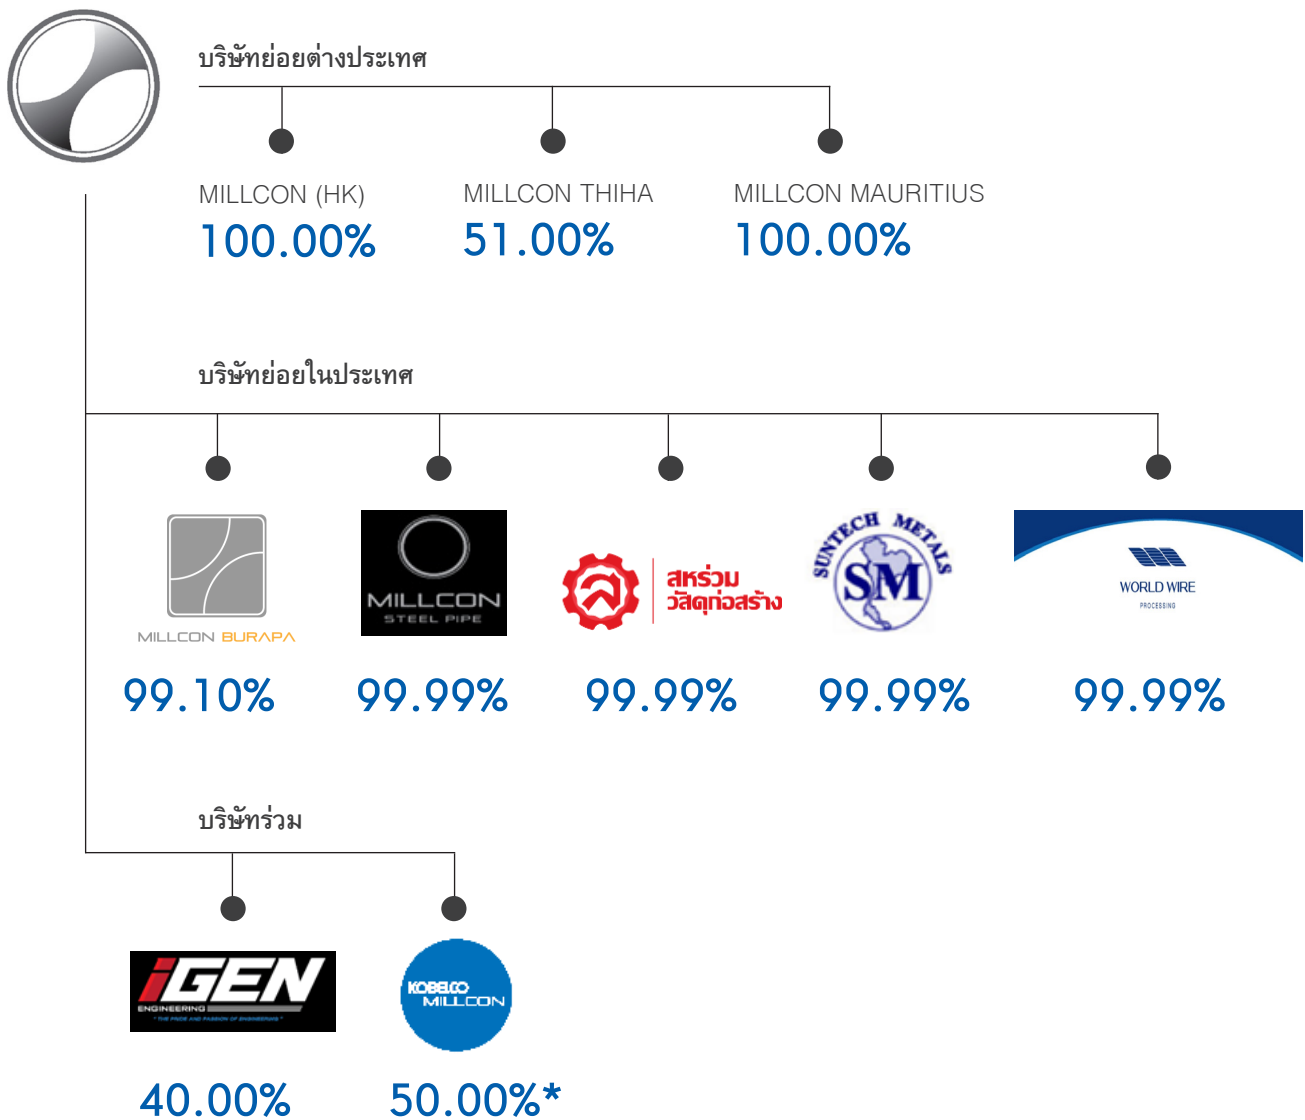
บริษัทย่อยต่างประเทศ

MILLCON (HK)
100.00%

MILLCON THIHA
51.00%

MILLCON MAURITIUS
100.00%

บริษัทย่อยในประเทศ

MILLCON BURAPA
99.10%

MILLCON STEEL PIPE
99.99%

สหร่วม วัสดุท่อสร้าง
99.99%

SUNTECH METALS SM
99.99%

WORLD WIRE PROCESSING
99.99%

บริษัทร่วม

iGEN ENGINEERING
"THE PRIDE AND PASSION OF ENGINEERING"
40.00%

KOBELCO MILLCON
50.00%*